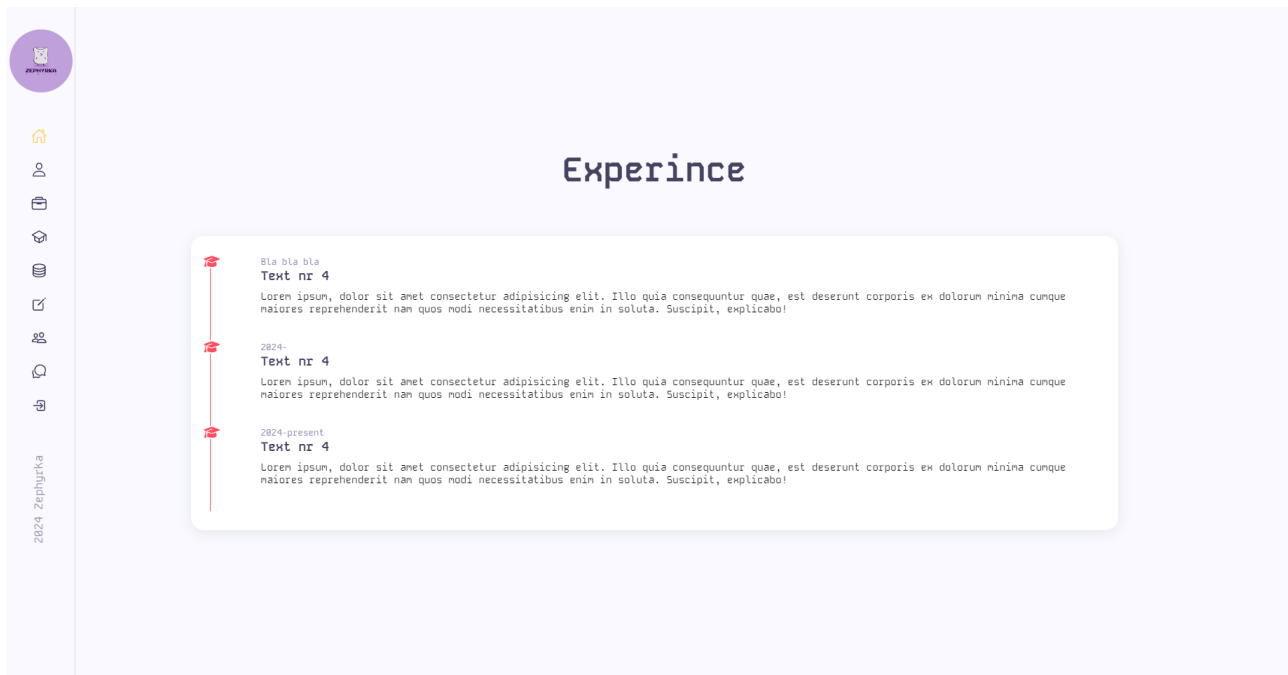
ZEPHYRKA

2024 Zephyrka

Experince

Bla bla bla
Text nr 4
Lorem ipsum, dolor sit amet consectetur adipisicing elit. Illo quia consequuntur quae, est deserunt corporis ex dolorum minima cumque maiores reprehenderit nam quos modi necessitatibus enim in soluta. Suscipit, explicabo!

2024-
Text nr 4
Lorem ipsum, dolor sit amet consectetur adipisicing elit. Illo quia consequuntur quae, est deserunt corporis ex dolorum minima cumque maiores reprehenderit nam quos modi necessitatibus enim in soluta. Suscipit, explicabo!

2024-present
Text nr 4
Lorem ipsum, dolor sit amet consectetur adipisicing elit. Illo quia consequuntur quae, est deserunt corporis ex dolorum minima cumque maiores reprehenderit nam quos modi necessitatibus enim in soluta. Suscipit, explicabo!